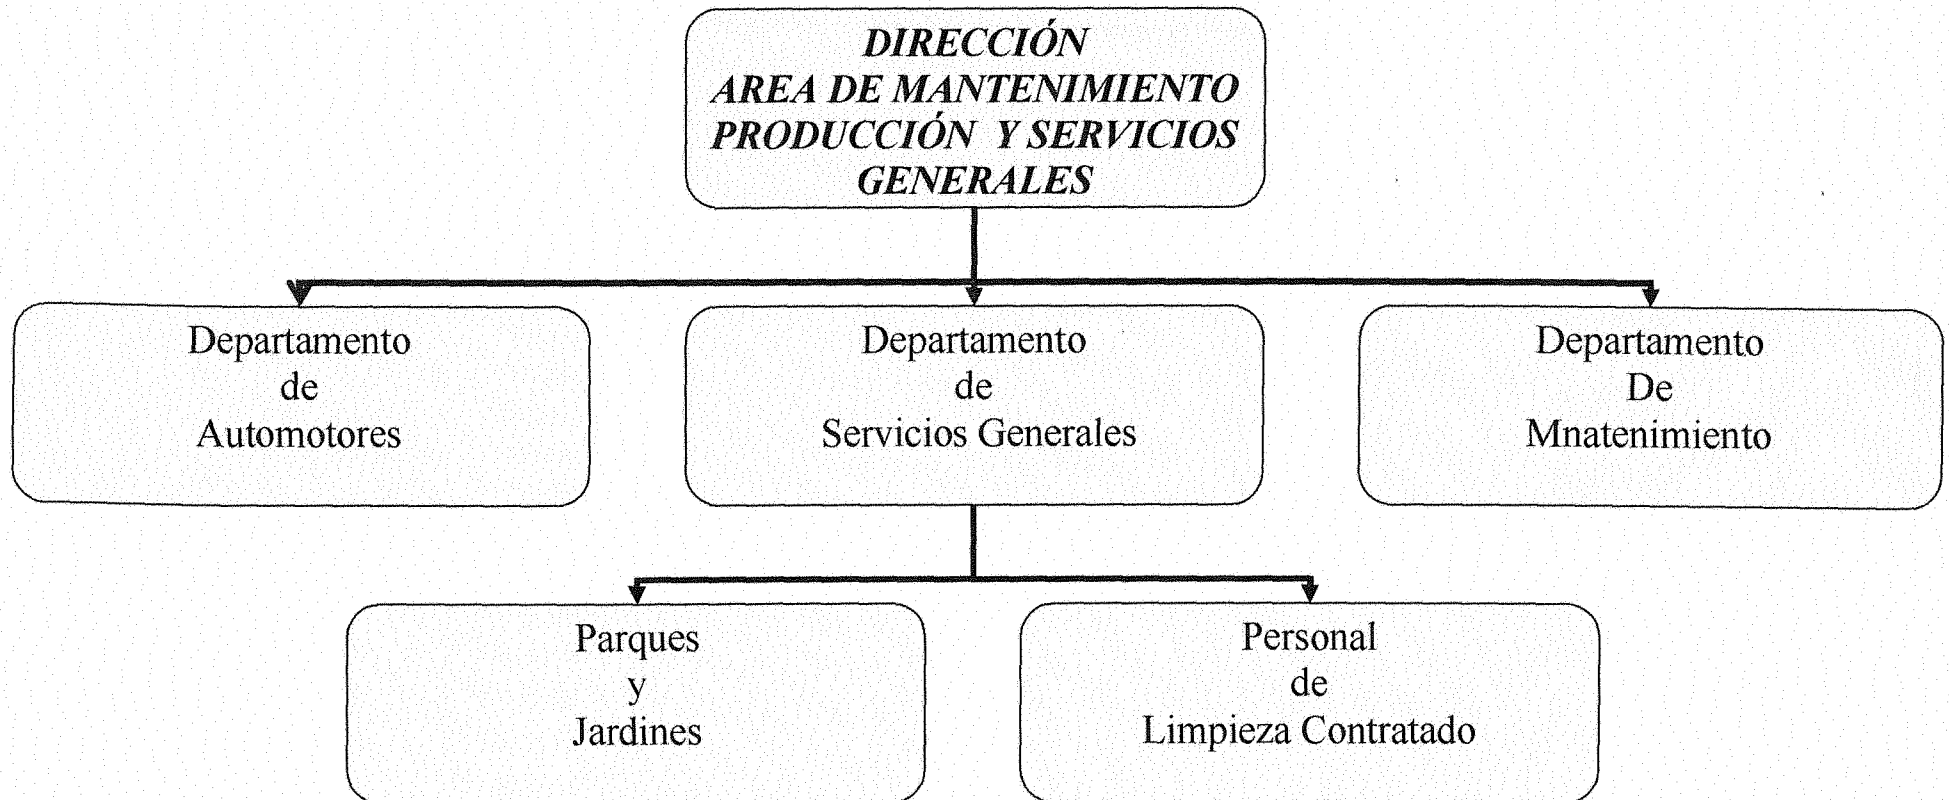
DIRECCIÓN
AREA DE MANTENIMIENTO
PRODUCCIÓN Y SERVICIOS
GENERALES

Departamento
de
Automotores

Departamento
de
Servicios Generales

Departamento
De
Mnatenimiento

Parques
y
Jardines

Personal
de
Limpieza Contratado